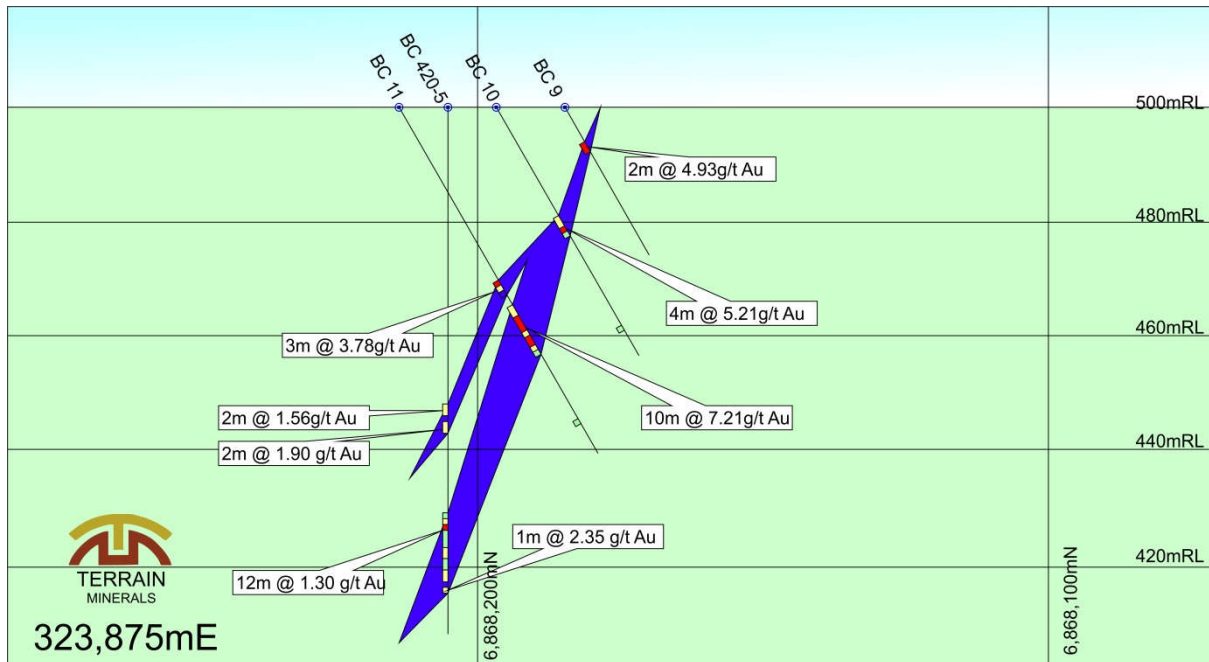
BC 11
BC 420-5
BC 10
BC 9

500mRL
480mRL
460mRL
440mRL
420mRL

2m @ 4.93g/t Au
4m @ 5.21g/t Au
3m @ 3.78g/t Au
10m @ 7.21g/t Au
2m @ 1.56g/t Au
2m @ 1.90 g/t Au
1m @ 2.35 g/t Au
12m @ 1.30 g/t Au

6,868,200mN
6,868,100mN

TERRAIN
MINERALS

323,875mE